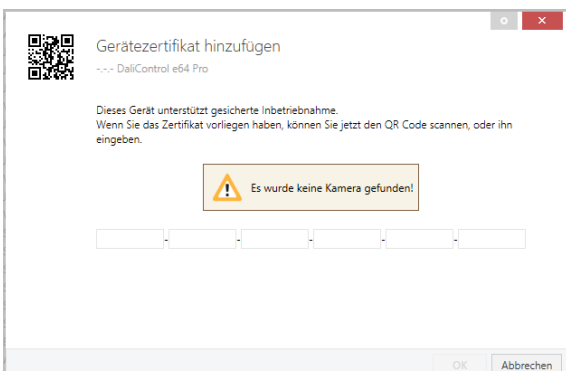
Gerätezertifikat hinzufügen

-.-.- DaliControl e64 Pro

Dieses Gerät unterstützt gesicherte Inbetriebnahme.
Wenn Sie das Zertifikat vorliegen haben, können Sie jetzt den QR Code scannen, oder ihn eingeben.

Es wurde keine Kamera gefunden!

- - - - -

OK Abbrechen